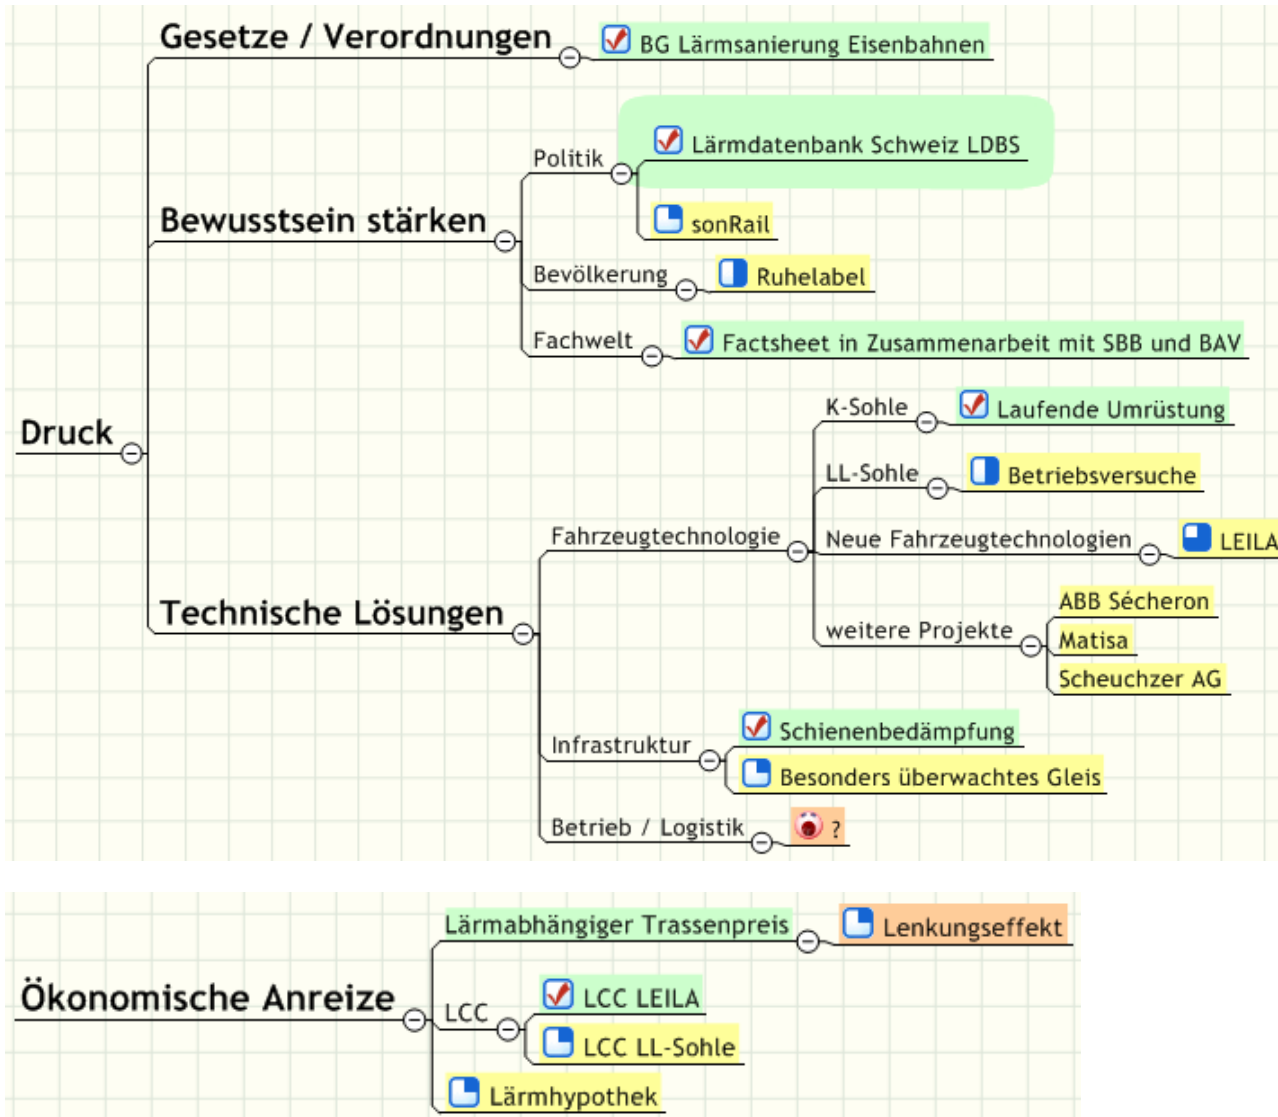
Druck

Gesetze / Verordnungen

BG Lärmsanierung Eisenbahnen

Bewusstsein stärken

Politik

Lärmdatenbank Schweiz LDBS

sonRail

Bevölkerung

Ruhelabel

Fachwelt

Factsheet in Zusammenarbeit mit SBB und BAV

Technische Lösungen

Fahrzeugtechnologie

K-Sohle

Laufende Umrüstung

LL-Sohle

Betriebsversuche

Neue Fahrzeugtechnologien

LEILA

weitere Projekte

ABB Sécheron

Matisa

Scheuchzer AG

Infrastruktur

Schienenbedämpfung

Besonders überwachtes Gleis

Betrieb / Logistik

?

Ökonomische Anreize

Lärmabhängiger Trassenpreis

Lenkungseffekt

LCC

LCC LEILA

LCC LL-Sohle

Lärmhypothek